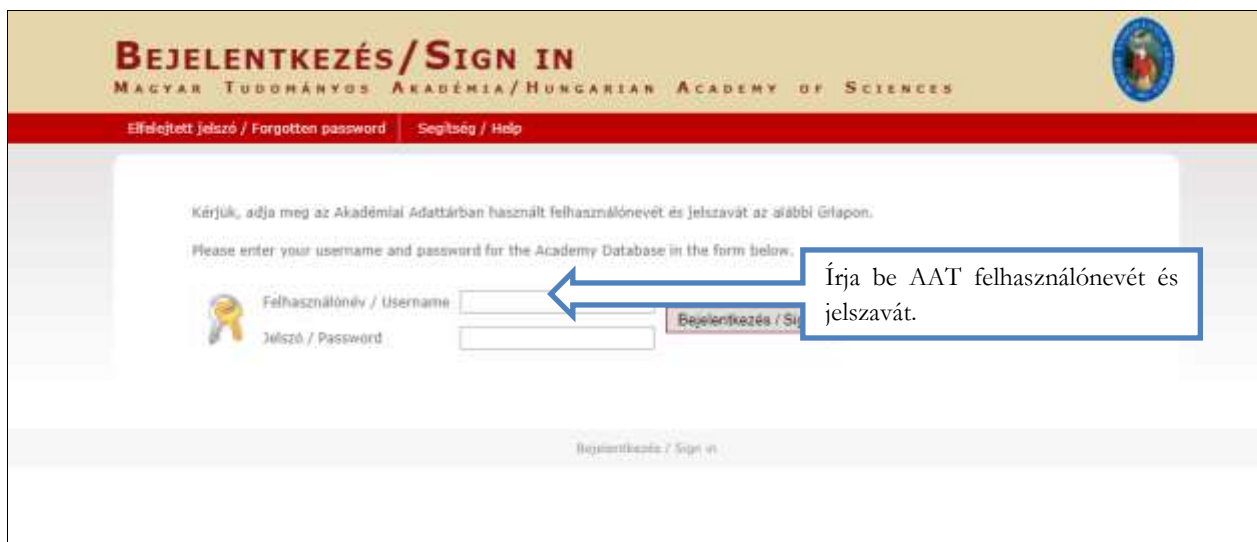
BEJELENTKEZÉS/SIGN IN
MAGYAR TUDOMÁNYOS AKADÉMIA/HUNGARIAN ACADEMY OF SCIENCES

Elfelejtett jelszó / Forgotten password | Segítség / Help

Kérjük, adja meg az Akadémiai Adattárban használt felhasználónevét és jelszavát az alábbi űrlapon.

Please enter your username and password for the Academy Database in the form below.

Felhasználónév / Username
Jelszó / Password
Bejelentkezés / Sig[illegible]

Írja be AAT felhasználónevét és jelszavát.

Bejelentkezés / Sign in